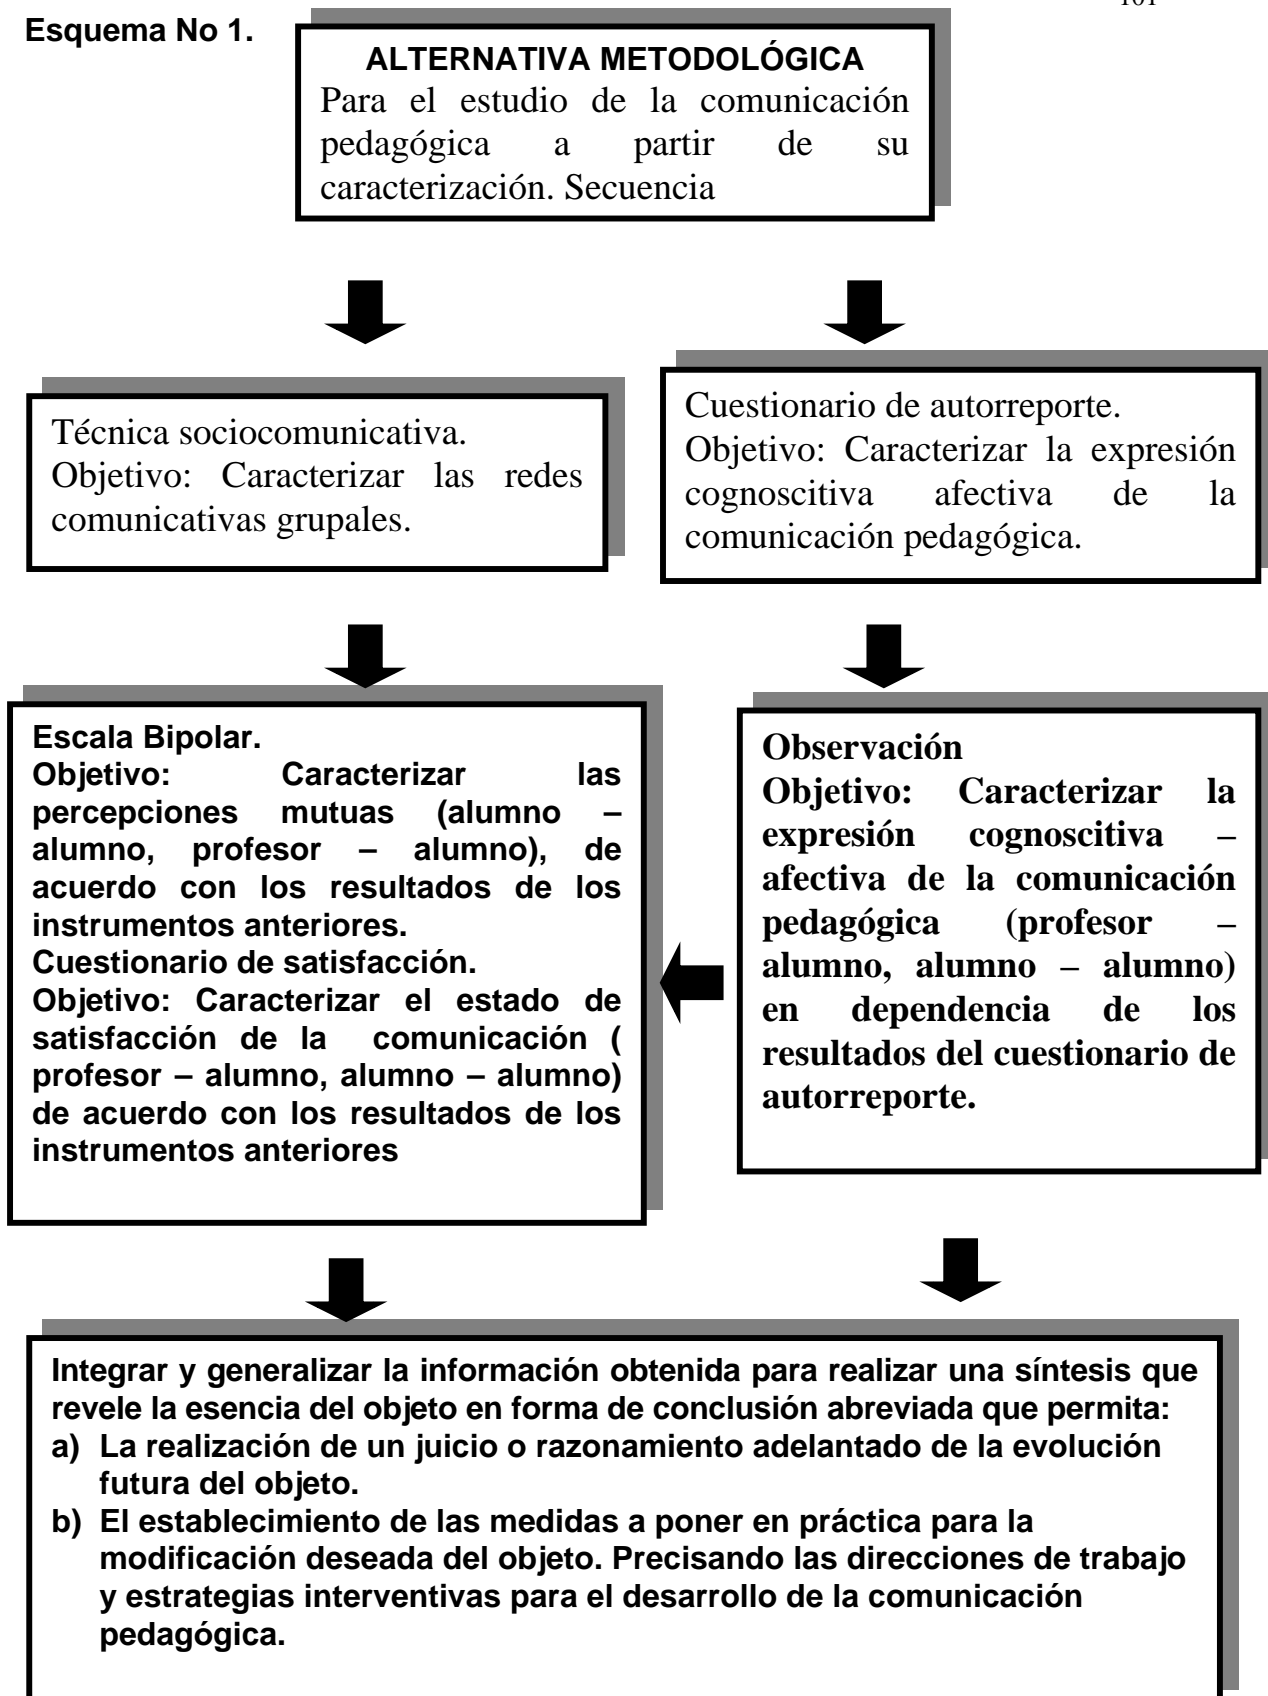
101

Esquema No 1.

ALTERNATIVA METODOLÓGICA
Para el estudio de la comunicación pedagógica a partir de su caracterización. Secuencia

Técnica sociocomunicativa.
Objetivo: Caracterizar las redes comunicativas grupales.

Cuestionario de autorreporte.
Objetivo: Caracterizar la expresión cognoscitiva afectiva de la comunicación pedagógica.

Escala Bipolar.
Objetivo: Caracterizar las percepciones mutuas (alumno – alumno, profesor – alumno), de acuerdo con los resultados de los instrumentos anteriores.
Cuestionario de satisfacción.
Objetivo: Caracterizar el estado de satisfacción de la comunicación ( profesor – alumno, alumno – alumno) de acuerdo con los resultados de los instrumentos anteriores

Observación
Objetivo: Caracterizar la expresión cognoscitiva – afectiva de la comunicación pedagógica (profesor – alumno, alumno – alumno) en dependencia de los resultados del cuestionario de autorreporte.

Integrar y generalizar la información obtenida para realizar una síntesis que revele la esencia del objeto en forma de conclusión abreviada que permita:
a) La realización de un juicio o razonamiento adelantado de la evolución futura del objeto.
b) El establecimiento de las medidas a poner en práctica para la modificación deseada del objeto. Precisando las direcciones de trabajo y estrategias interventivas para el desarrollo de la comunicación pedagógica.